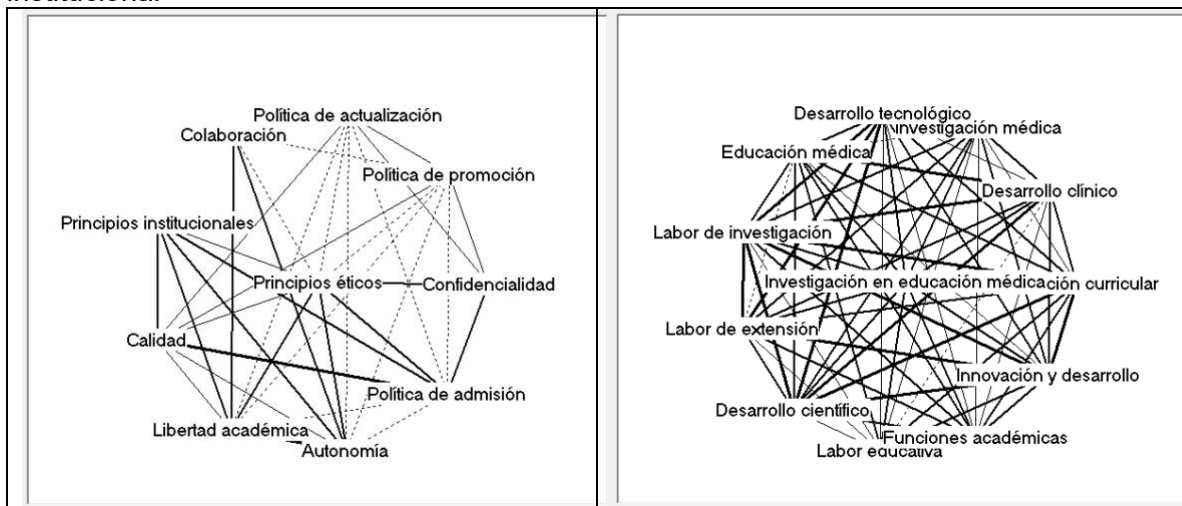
institucional.

Política de actualización
Colaboración
Política de promoción
Principios institucionales
Principios éticos
Confidencialidad
Calidad
Política de admisión
Libertad académica
Autonomía

Desarrollo tecnológico
Investigación médica
Educación médica
Desarrollo clínico
Labor de investigación
Investigación en educación médica
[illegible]ción curricular
Labor de extensión
Innovación y desarrollo
Desarrollo científico
Funciones académicas
Labor educativa